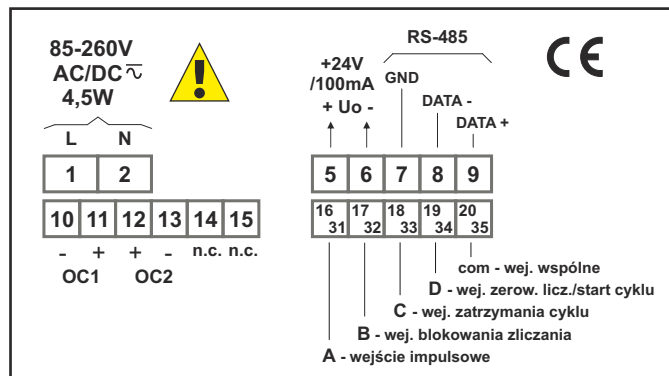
85-260V
AC/DC $\overline{\sim}$
4,5W

L N

| 1 | 2 |
|---|---|

| 10 | 11 | 12 | 13 | 14 | 15 |
|---|---|---|---|---|---|

- + + - n.c. n.c.
OC1 OC2

+24V
/100mA
+ Uo -

RS-485

GND

DATA -

DATA +

CE

| 5 | 6 | 7 | 8 | 9 |
|---|---|---|---|---|

| 16 31 | 17 32 | 18 33 | 19 34 | 20 35 |
|---|---|---|---|---|

com - wej. wspólne
D - wej. zerow. licz./start cyklu
C - wej. zatrzymania cyklu
B - wej. blokowania zliczania
A - wejście impulsowe